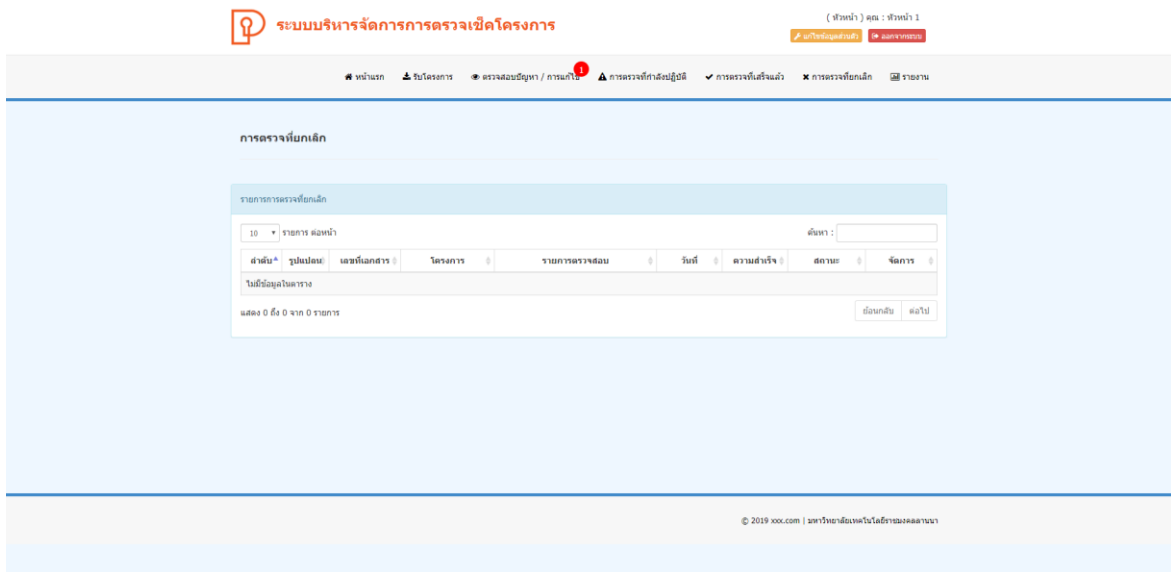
ระบบบริหารจัดการการตรวจเช็คโครงการ

( หัวหน้า ) คุณ : หัวหน้า 1

แก้ไขข้อมูลส่วนตัว | ออกจากระบบ

หน้าแรก | รับโครงการ | ตรวจสอบปัญหา / การแก้ไข 1 | การตรวจที่กำลังปฏิบัติ | การตรวจที่เสร็จแล้ว | การตรวจที่ยกเลิก | รายงาน

การตรวจที่ยกเลิก

รายการการตรวจที่ยกเลิก

10 รายการ ต่อหน้า

ค้นหา :

| ลำดับ | รูปแปลน | เลขที่เอกสาร | โครงการ | รายการตรวจสอบ | วันที่ | ความสำเร็จ | สถานะ | จัดการ |
|---|---|---|---|---|---|---|---|---|
| ไม่มีข้อมูลในตาราง | | | | | | | | |

แสดง 0 ถึง 0 จาก 0 รายการ

ย้อนกลับ | ต่อไป

© 2019 xxx.com | มหาวิทยาลัยเทคโนโลยีราชมงคลล้านนา